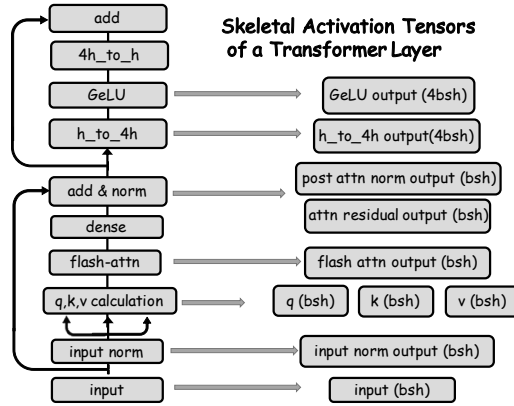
Skeletal Activation Tensors of a Transformer Layer

add

4h_to_h

GeLU

GeLU output (4bsh)

h_to_4h

h_to_4h output(4bsh)

add & norm

post attn norm output (bsh)

attn residual output (bsh)

dense

flash-attn

flash attn output (bsh)

q,k,v calculation

q (bsh)

k (bsh)

v (bsh)

input norm

input norm output (bsh)

input

input (bsh)